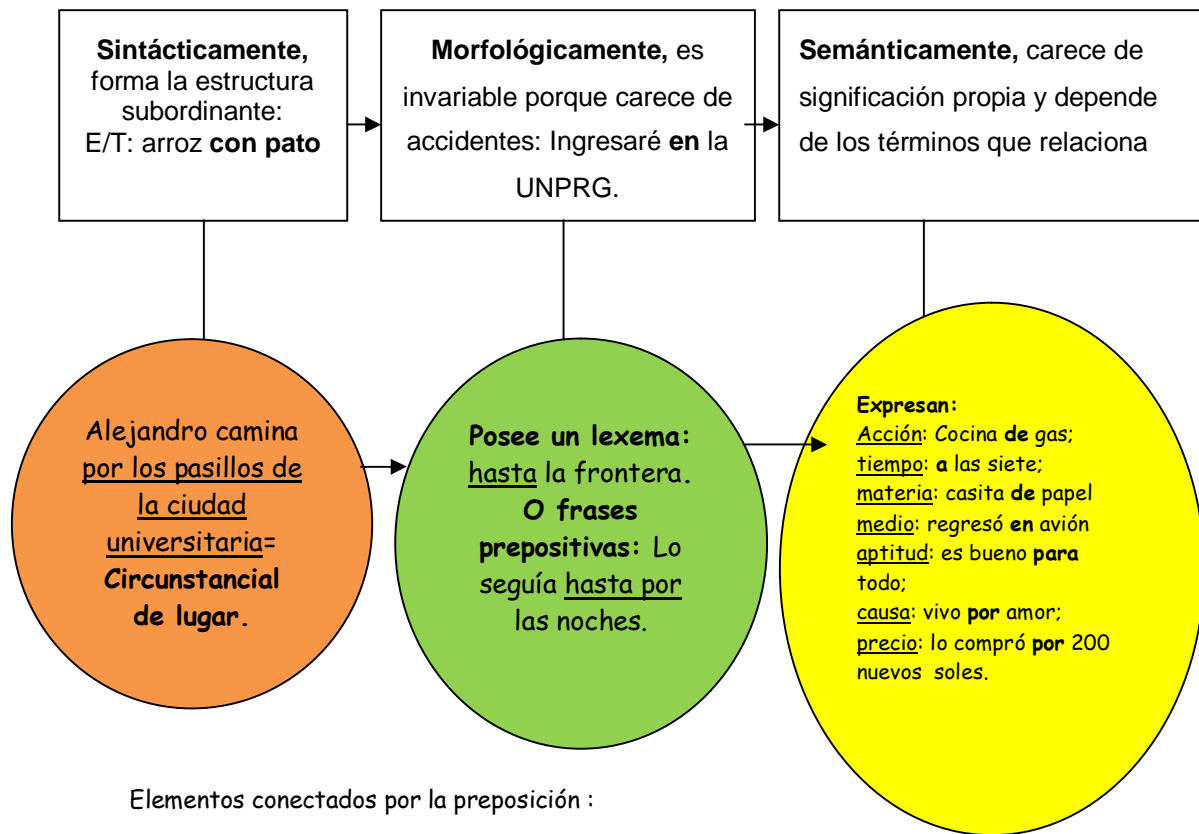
**Sintácticamente,** forma la estructura subordinante: E/T: arroz **con pato**

**Morfológicamente,** es invariable porque carece de accidentes: Ingresaré **en** la UNPRG.

**Semánticamente,** carece de significación propia y depende de los términos que relaciona

Alejandro camina por los pasillos de la ciudad universitaria= **Circunstancial de lugar.**

**Posee un lexema:** hasta la frontera. **O frases prepositivas:** Lo seguía hasta por las noches.

**Expresan:**
Acción: Cocina **de** gas;
tiempo: **a** las siete;
materia: casita **de** papel
medio: regresó **en** avión
aptitud: es bueno **para** todo;
causa: vivo **por** amor;
precio: lo compró **por** 200 nuevos soles.

Elementos conectados por la preposición :